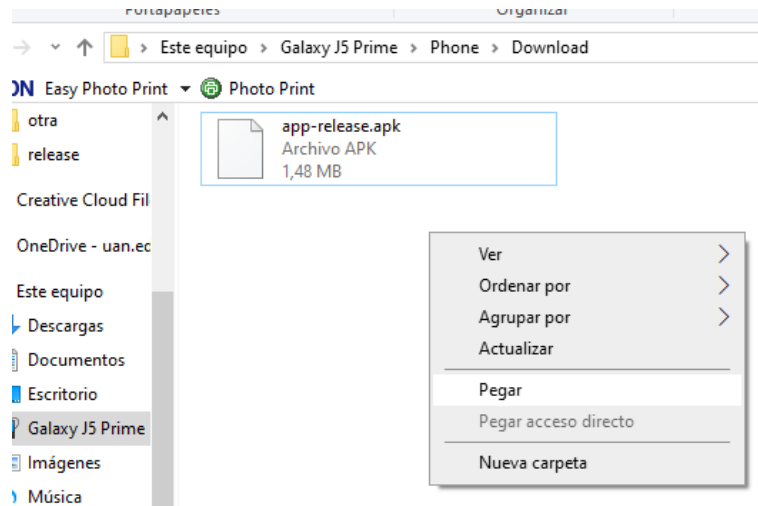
Portapapeles
Organizar

Este equipo > Galaxy J5 Prime > Phone > Download

ON Easy Photo Print Photo Print

otra
release
Creative Cloud Fil
OneDrive - uan.ec
Este equipo
Descargas
Documentos
Escritorio
Galaxy J5 Prime
Imágenes
Música

app-release.apk
Archivo APK
1,48 MB

Ver
Ordenar por
Agrupar por
Actualizar
Pegar
Pegar acceso directo
Nueva carpeta